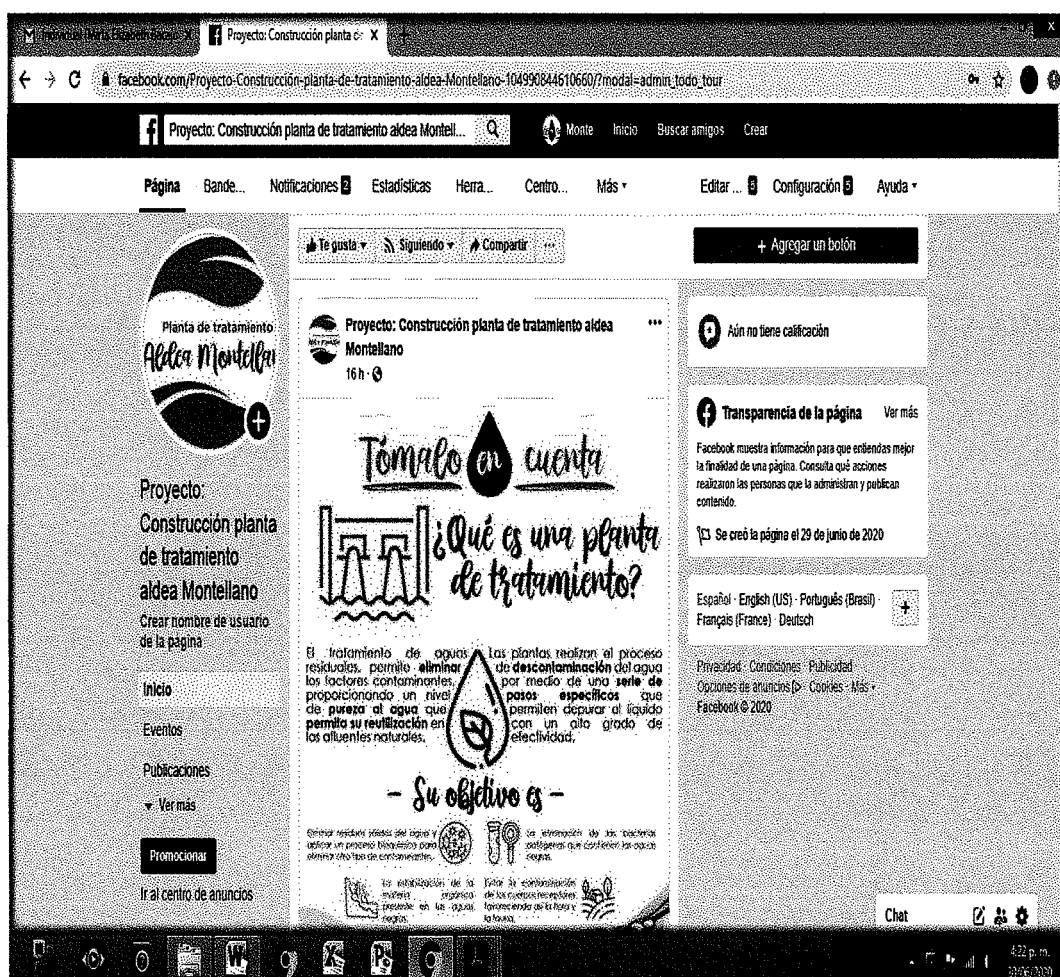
M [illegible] X | Proyecto: Construcción planta de X

facebook.com/Proyecto-Construcción-planta-de-tratamiento-aldea-Montellano-104990844610660/?modal=admin_todo_tour

Proyecto: Construcción planta de tratamiento aldea Montell... | Monte | Inicio | Buscar amigos | Crear

Página | Bande... | Notificaciones 2 | Estadísticas | Herra... | Centro... | Más ▾ | Editar ... 5 | Configuración 5 | Ayuda ▾

Planta de tratamiento
Aldea Montellano

Proyecto: Construcción planta de tratamiento aldea Montellano
Crear nombre de usuario de la página

Inicio
Eventos
Publicaciones
▾ Ver más

Promocionar
Ir al centro de anuncios

Te gusta ▾ | Siguiendo ▾ | Compartir | ...

Proyecto: Construcción planta de tratamiento aldea Montellano
16 h · 

Tómalo en cuenta

¿Qué es una planta de tratamiento?

El tratamiento de aguas residuales, permite **eliminar** los factores contaminantes, proporcionando un nivel de **pureza al agua** que **permita su reutilización** en los afluentes naturales.

Las plantas realizan el proceso de **descontaminación** del agua por medio de una **serie de pasos específicos** que permiten depurar el líquido con un alto grado de efectividad.

— Su objetivo es —

Eliminar residuos sólidos del agua y aplicar un proceso biológico para eliminar otro tipo de contaminantes.

La eliminación de las bacterias patógenas que contienen las aguas negras.

La estabilización de la materia orgánica presente en las aguas negras.

Evitar la contaminación de los cuerpos receptores favoreciendo de la flora y la fauna.

+ Agregar un botón

Aún no tiene calificación

Transparencia de la página | Ver más
Facebook muestra información para que entiendas mejor la finalidad de una página. Consulta qué acciones realizaron las personas que la administran y publican contenido.

Se creó la página el 29 de junio de 2020

Español · English (US) · Português (Brasil) · Français (France) · Deutsch

Privacidad · Condiciones · Publicidad · Opciones de anuncios · Cookies · Más ▾
Facebook © 2020

Chat

4:22 p.m.
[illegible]